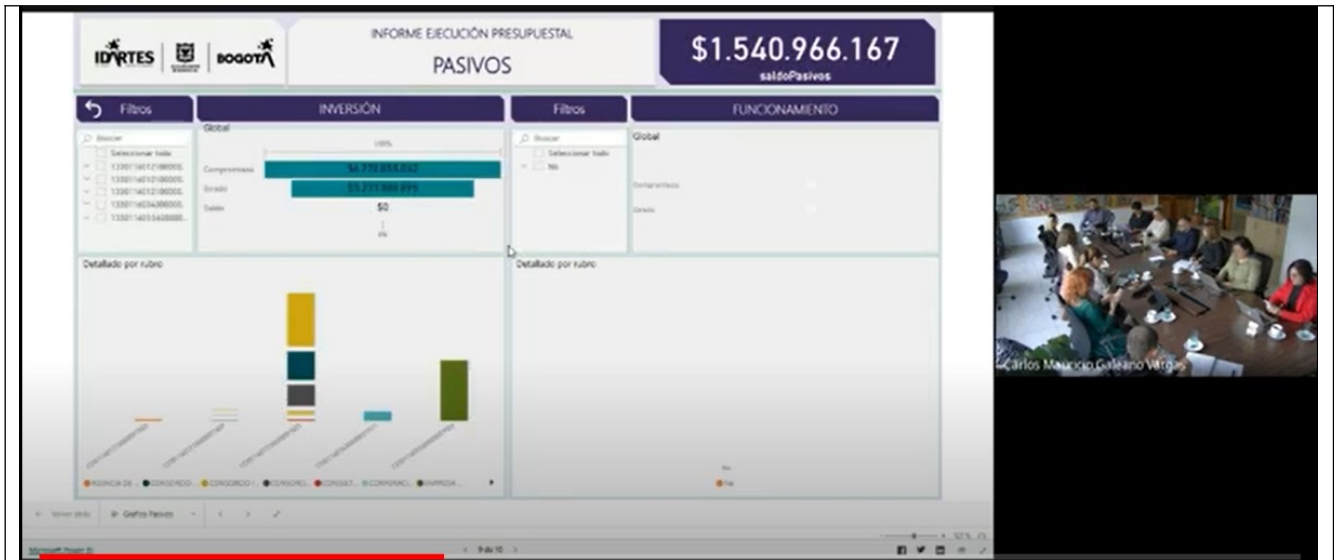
IDARTES BOGOTÁ

INFORME EJECUCIÓN PRESUPUESTAL

PASIVOS

$1.540.966.167
saldoPasivos

Filtros

INVERSIÓN

Filtros

FUNCIONAMIENTO

Buscar
Seleccionar todo
133011601210000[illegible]
133011601210000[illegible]
133011601210000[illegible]
133011602340000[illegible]
133011601560000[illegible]

Global
100%
Compromisos $6.770.855.062
Girado $5.211.880.895
Saldo $0

Buscar
Seleccionar todo
No

Global
Compromisos
Girado

Detallado por rubro

Detallado por rubro

AGENCIA DE ... CONSORCIO ... CONSORCIO ... CONSORCIO ... CONSULT... CORPORACI... EMPRESA ...

No

Volver atrás Gráfico Pasivos

Carlos Mauricio Galeano Vargas

Microsoft Power BI

9 de 10